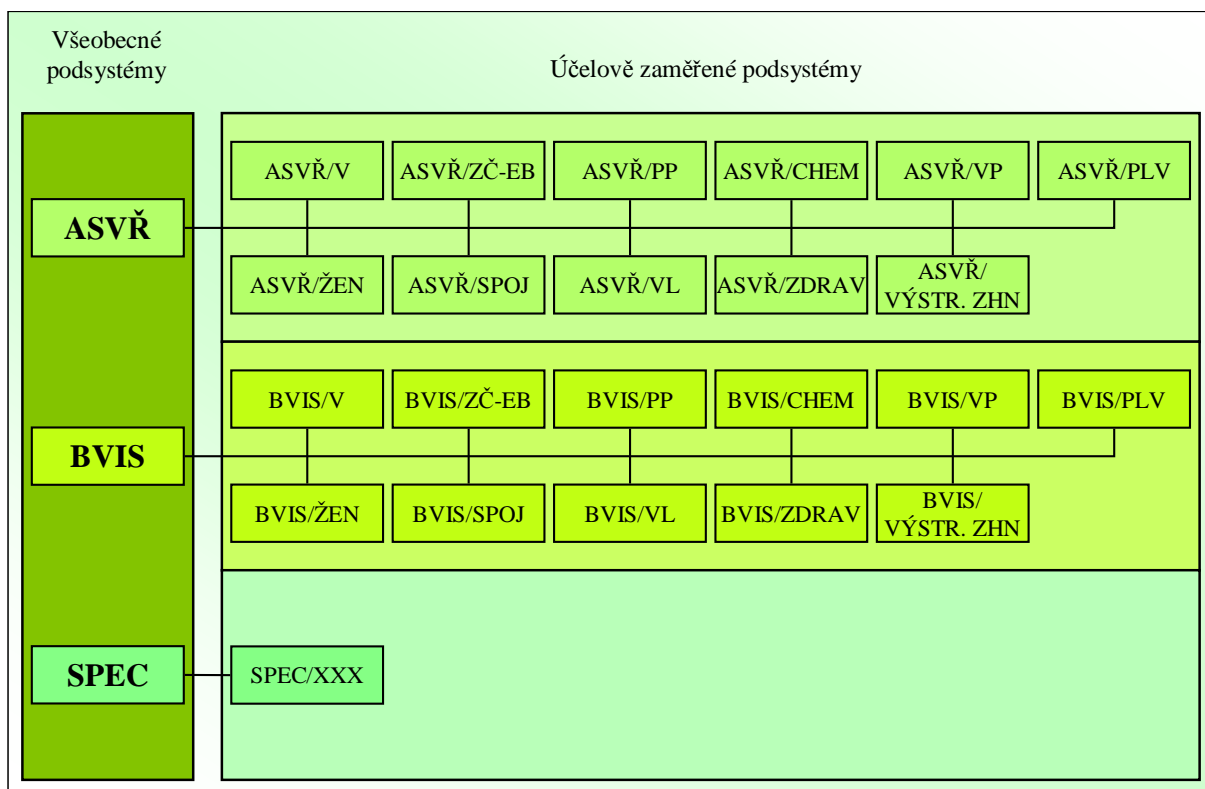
Všeobecné podsystémy

Účelově zaměřené podsystémy

ASVŘ

ASVŘ/V
ASVŘ/ZČ-EB
ASVŘ/PP
ASVŘ/CHEM
ASVŘ/VP
ASVŘ/PLV
ASVŘ/ŽEN
ASVŘ/SPOJ
ASVŘ/VL
ASVŘ/ZDRAV
ASVŘ/ VÝSTR. ZHN

BVIS

BVIS/V
BVIS/ZČ-EB
BVIS/PP
BVIS/CHEM
BVIS/VP
BVIS/PLV
BVIS/ŽEN
BVIS/SPOJ
BVIS/VL
BVIS/ZDRAV
BVIS/ VÝSTR. ZHN

SPEC

SPEC/XXX